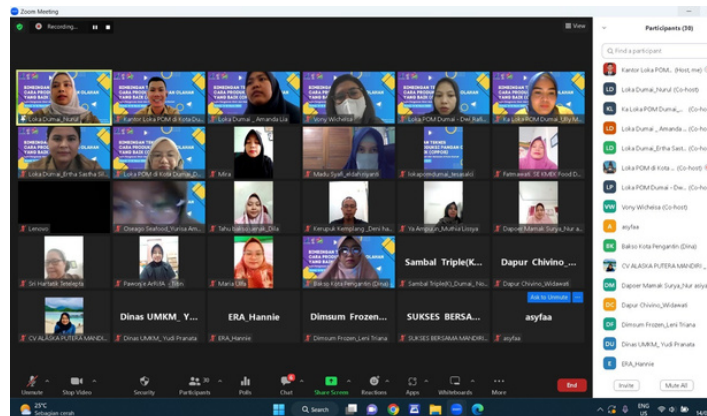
Zoom Meeting

Recording...

View

Participants (38)

Find a participant

Kantor Loka POM... (Host, me)
Loka Dumai_Nurul (Co-host)
Ka Loka POM Dumai_... (Co-host)
Loka Dumai_ Amanda ... (Co-host)
Loka Dumai_Ertha Sast... (Co-host)
Loka POM di Kota ... (Co-host)
Loka POM Dumai - Dw... (Co-host)
Vony Wichelsa (Co-host)
asyfaa
Bakso Kota Pengantin (Dina)
CV ALASKA PUTERA MANDIRI ...
Dapoer Mamak Surya_Nur asya
Dapur Chivino_Widawati
Dimsum Frozen_Leni Triana
Dinas UMKM_Yudi Pranata
ERA_Hannie

Invite
Mute All

Loka Dumai_Nurul
Kantor Loka POM di Kota D...
Loka Dumai_ Amanda Lia
Vony Wichelsa
Loka POM Dumai - Dwi Rell...
Ka Loka POM Dumai_Ully M...
Loka Dumai_Ertha Sastha Sil...
Loka POM di Kota Dumai_D...
Mira
Madu Syafi_endah rijanti
lokapomdumai_tesaalfd
Fatmawati. SE KMEK Food D...
Lenovo
Ossean Seafood_Yurisa Am...
Tahu Bakso Lempok_Dila
Kerupuk Kemplang_Deni ha...
Ya Ampun_m_Muthia Lissya
Dapoer Mamak Surya_Nur a...
Sri Harfatik Setelapia
Fawnyia AHWA - Triin
Maria Ulfa
Bakso Kota Pengantin (Dina)
Sambal Triple(K)_Dumai_ No...
Dapoer Chivino_Widawati

Sambal Triple(K...
Dapur Chivino_...
Ask to Unmute
CV ALASKA PUTERA MANDI...
Dinas UMKM_ Y...
ERA_Hannie
Dimsum Frozen...
SUKSES BERSA...
asyfaa
Dinas UMKM_ Yudi Pranata
ERA_Hannie
Dimsum Frozen_Leni Triana
SUKSES BERSAMA MANDIRI...

Unmute
Stop Video
Security
Participants 38
Polls
Chat
Share Screen
Reactions
Apps
Whiteboards
More
End

25°C
Sebagian cerah
Search
ENG
US